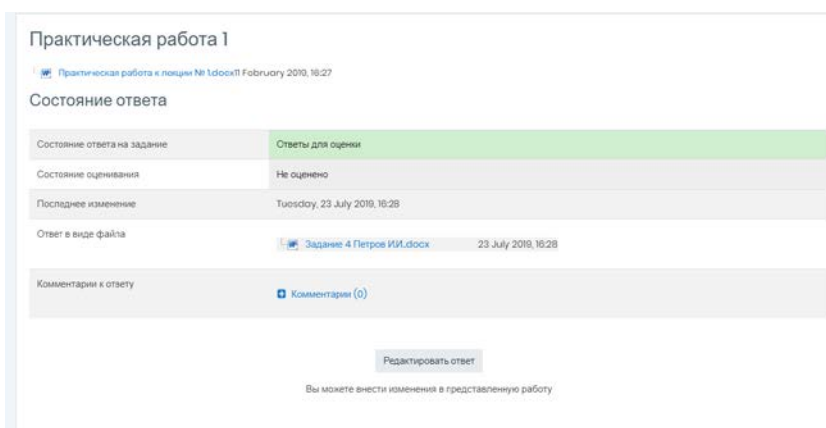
Практическая работа 1

Практическая работа к лекции № 1.docx11 February 2019, 16:27

Состояние ответа

| | |
|---|---|
| Состояние ответа на задание | Ответы для оценки |
| Состояние оценивания | Не оценено |
| Последнее изменение | Tuesday, 23 July 2019, 16:28 |
| Ответ в виде файла | Задание 4 Петров И.И..docx 23 July 2019, 16:28 |
| Комментарии к ответу | Комментарии (0) |

Редактировать ответ

Вы можете внести изменения в представленную работу